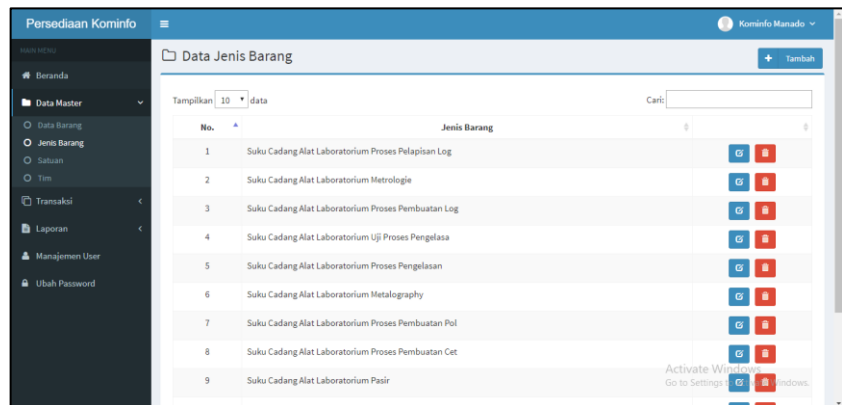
Persediaan Kominfo

Kominfo Manado

MAIN MENU

Beranda

Data Master

Data Barang

Jenis Barang

Satuan

Tim

Transaksi

Laporan

Manajemen User

Ubah Password

Data Jenis Barang

Tambah

Tampilkan 10 data

Cari:

| No. | Jenis Barang | |
|---|---|---|
| 1 | Suku Cadang Alat Laboratorium Proses Pelapisan Log | |
| 2 | Suku Cadang Alat Laboratorium Metrologie | |
| 3 | Suku Cadang Alat Laboratorium Proses Pembuatan Log | |
| 4 | Suku Cadang Alat Laboratorium Uji Proses Pengelasa | |
| 5 | Suku Cadang Alat Laboratorium Proses Pengelasan | |
| 6 | Suku Cadang Alat Laboratorium Metalography | |
| 7 | Suku Cadang Alat Laboratorium Proses Pembuatan Pol | |
| 8 | Suku Cadang Alat Laboratorium Proses Pembuatan Cet | |
| 9 | Suku Cadang Alat Laboratorium Pasir | |

Activate Windows
Go to Settings to activate Windows.